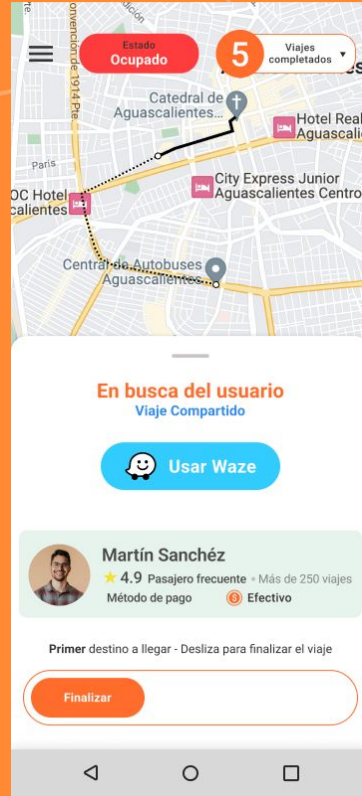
ete
onvención de 1914 Pte
ación
Estado
Ocupado
5
Viajes completados
Catedral de Aguascalientes
Hotel Real Aguascalie
París
City Express Junior Aguascalientes Centro
OC Hotel calientes
Central de Autobuses Aguascalientes
En busca del usuario
Viaje Compartido
Usar Waze
Martín Sanchéz
★ 4.9 Pasajero frecuente • Más de 250 viajes
Método de pago
Efectivo
Primer destino a llegar - Desliza para finalizar el viaje
Finalizar